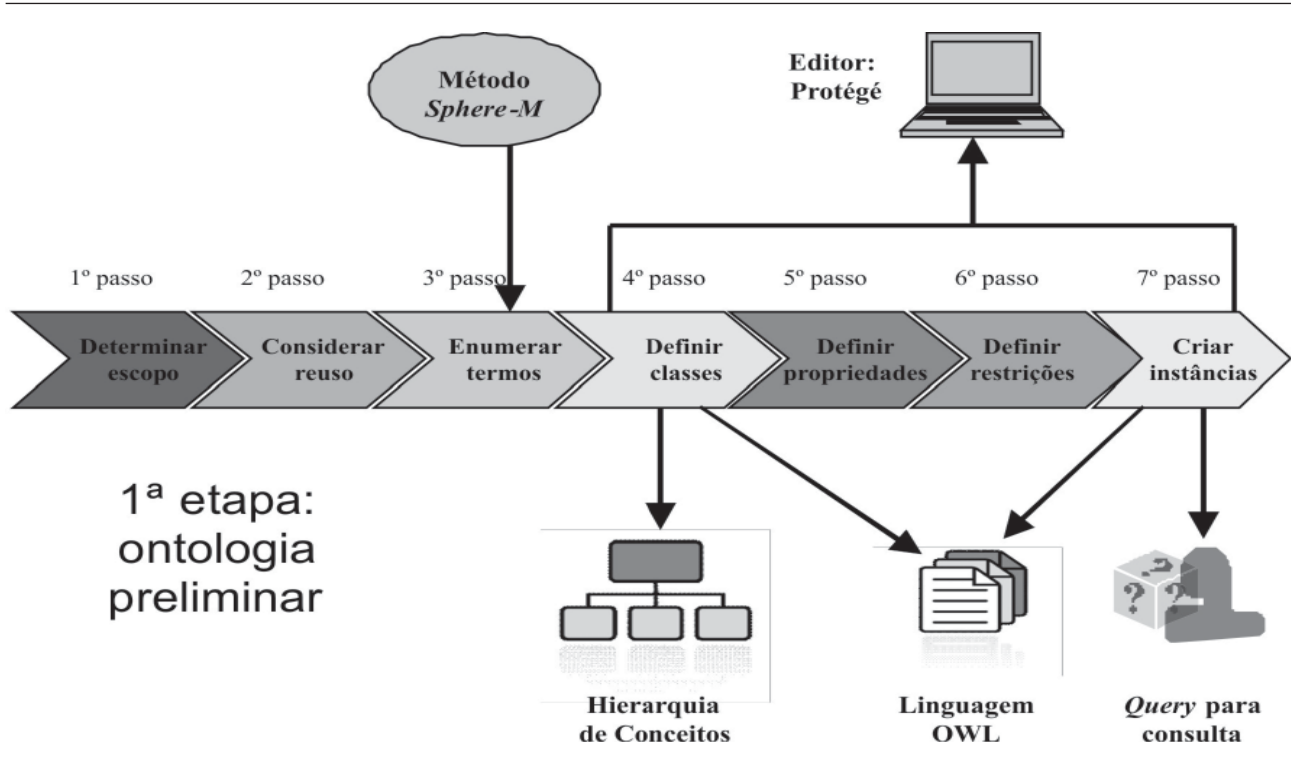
Método
*Sphere-M*

Editor:
Protégé

1º passo
2º passo
3º passo
4º passo
5º passo
6º passo
7º passo

Determinar escopo
Considerar reuso
Enumerar termos
Definir classes
Definir propriedades
Definir restrições
Criar instâncias

1ª etapa:
ontologia
preliminar

Hierarquia
de Conceitos

Linguagem
OWL

*Query* para
consulta